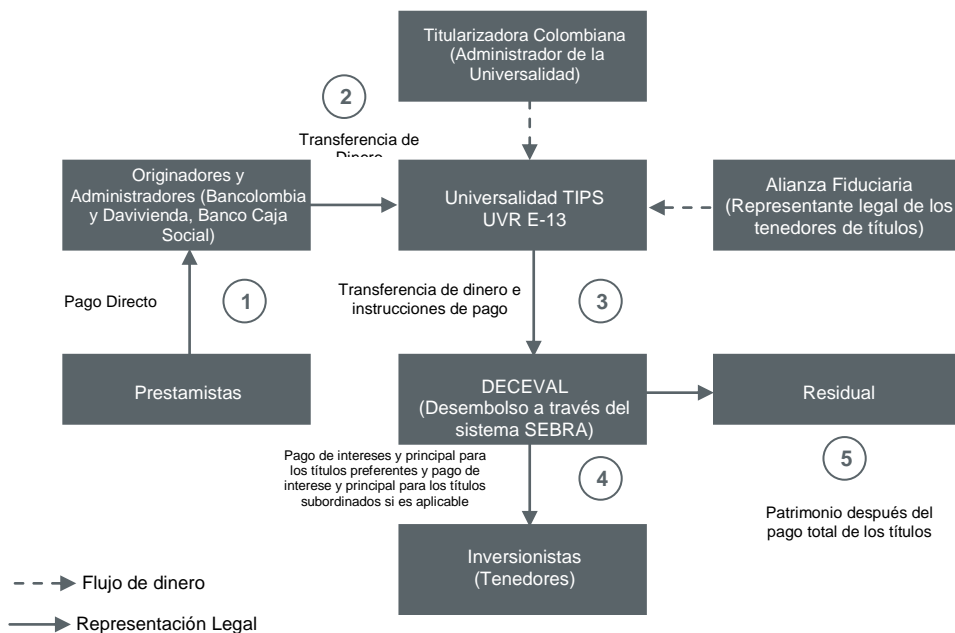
Titularizadora Colombiana (Administrador de la Universalidad)

2

Transferencia de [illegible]

Originadores y Administradores (Bancolombia y Davivienda, Banco Caja Social)

Universalidad TIPS UVR E-13

Alianza Fiduciaria (Representante legal de los tenedores de títulos)

Pago Directo

1

Transferencia de dinero e instrucciones de pago

3

Prestamistas

DECEVAL (Desembolso a través del sistema SEBRA)

Residual

Pago de intereses y principal para los títulos preferentes y pago de interese y principal para los títulos subordinados si es aplicable

4

5

Patrimonio después del pago total de los títulos

Inversionistas (Tenedores)

Flujo de dinero

Representación Legal